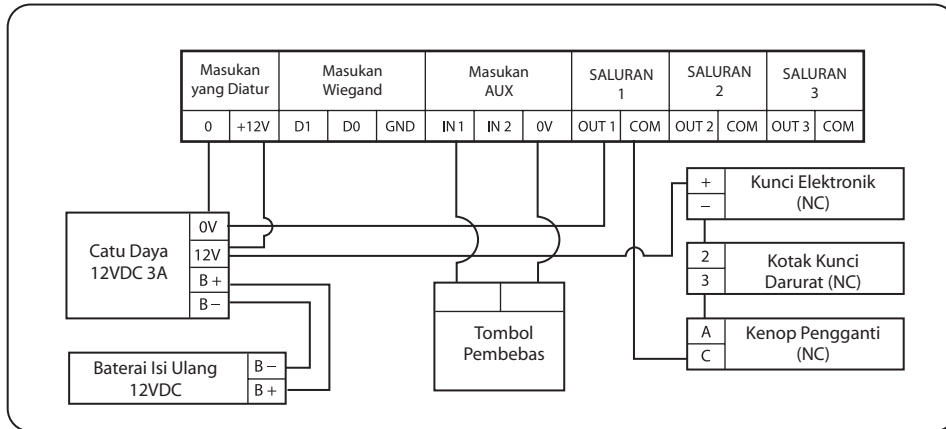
| Masukan yang Diatur | | Masukan Wiegand | | | Masukan AUX | | | SALURAN 1 | | SALURAN 2 | | SALURAN 3 | |
|---|---|---|---|---|---|---|---|---|---|---|---|---|---|
| 0 | +12V | D1 | D0 | GND | IN 1 | IN 2 | 0V | OUT 1 | COM | OUT 2 | COM | OUT 3 | COM |

Catu Daya 12VDC 3A
0V
12V
B +
B –

Baterai Isi Ulang 12VDC
B –
B +

Tombol Pembebas

+
–
Kunci Elektronik (NC)

2
3
Kotak Kunci Darurat (NC)

A
C
Kenop Pengganti (NC)